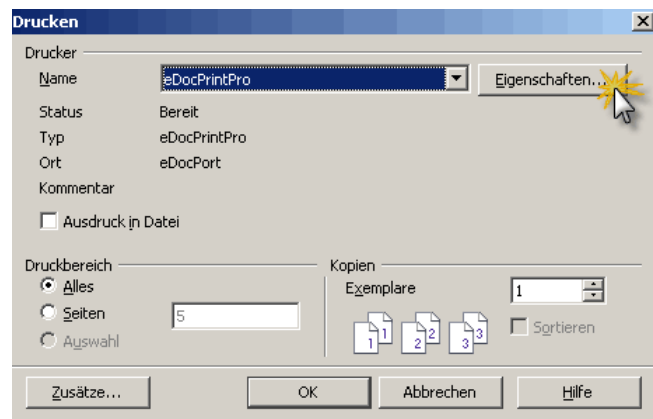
Drucken

Drucker

Name eDocPrintPro

Eigenschaften...

Status Bereit

Typ eDocPrintPro

Ort eDocPort

Kommentar

Ausdruck in Datei

Druckbereich

Alles

Seiten 5

Auswahl

Kopien

Exemplare 1

1 1 2 2 3 3

Sortieren

Zusätze...

OK

Abbrechen

Hilfe